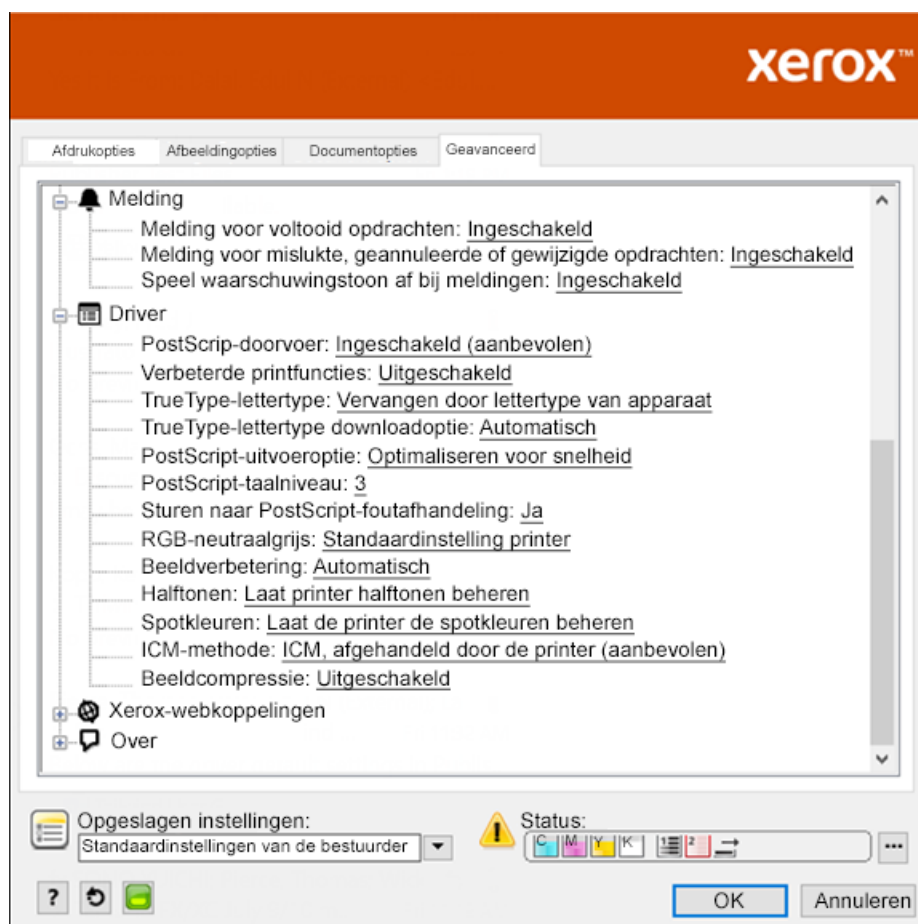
xerox

Afdrukopties | Afbeeldingopties | Documentopties | Geavanceerd

Melding
Melding voor voltooid opdrachten: Ingeschakeld
Melding voor mislukte, geannuleerde of gewijzigde opdrachten: Ingeschakeld
Speel waarschuwingstoon af bij meldingen: Ingeschakeld

Driver
PostScrip-doorvoer: Ingeschakeld (aanbevolen)
Verbeterde printfuncties: Uitgeschakeld
TrueType-lettertype: Vervangen door lettertype van apparaat
TrueType-lettertype downloadoptie: Automatisch
PostScript-uitvoeroptie: Optimaliseren voor snelheid
PostScript-taalniveau: 3
Sturen naar PostScript-foutafhandeling: Ja
RGB-neutraalgrijs: Standaardinstelling printer
Beeldverbetering: Automatisch
Halftonen: Laat printer halftonen beheren
Spotkleuren: Laat de printer de spotkleuren beheren
ICM-methode: ICM, afgehandeld door de printer (aanbevolen)
Beeldcompressie: Uitgeschakeld

Xerox-webkoppelingen
Over

Opgeslagen instellingen:
Standaardinstellingen van de bestuurder

Status:
C M Y K 1 2

?
OK
Annuleren